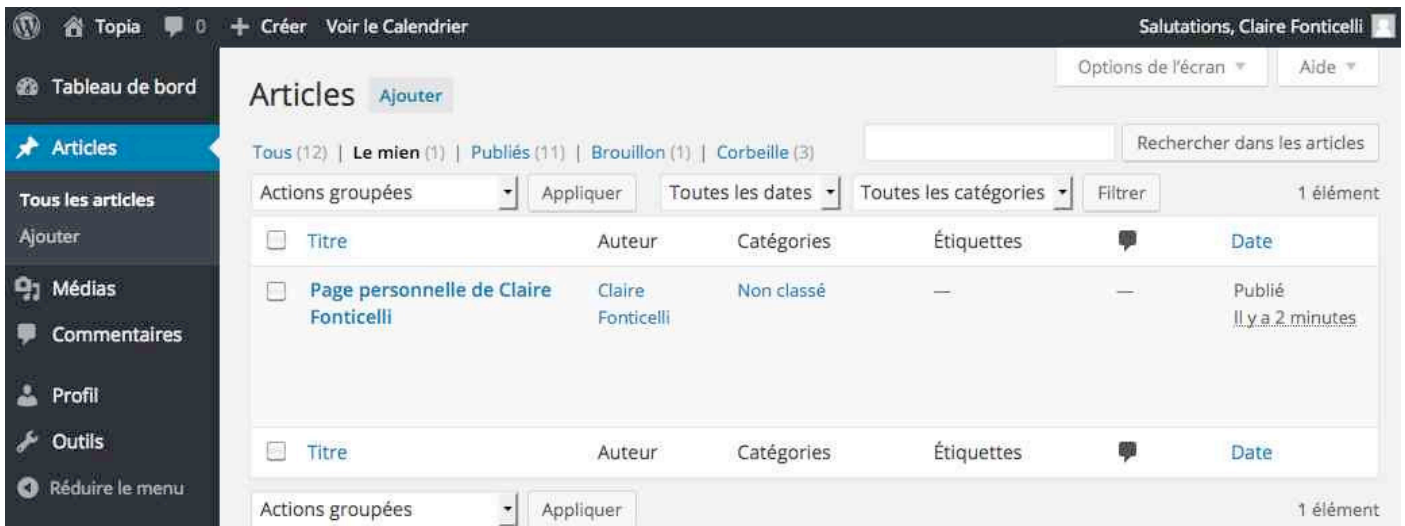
Topia 0 + Créer Voir le Calendrier Salutations, Claire Fonticelli

Tableau de bord
Articles
Tous les articles
Ajouter
Médias
Commentaires
Profil
Outils
Réduire le menu

Options de l'écran ▾ Aide ▾

Articles Ajouter

Tous (12) | Le mien (1) | Publiés (11) | Brouillon (1) | Corbeille (3)

Rechercher dans les articles

Actions groupées Appliquer Toutes les dates Toutes les catégories Filtrer 1 élément

| Titre | Auteur | Catégories | Étiquettes | | Date |
|---|---|---|---|---|---|
| Page personnelle de Claire Fonticelli | Claire Fonticelli | Non classé | — | — | Publié Il y a 2 minutes |
| Titre | Auteur | Catégories | Étiquettes | | Date |

Actions groupées Appliquer 1 élément